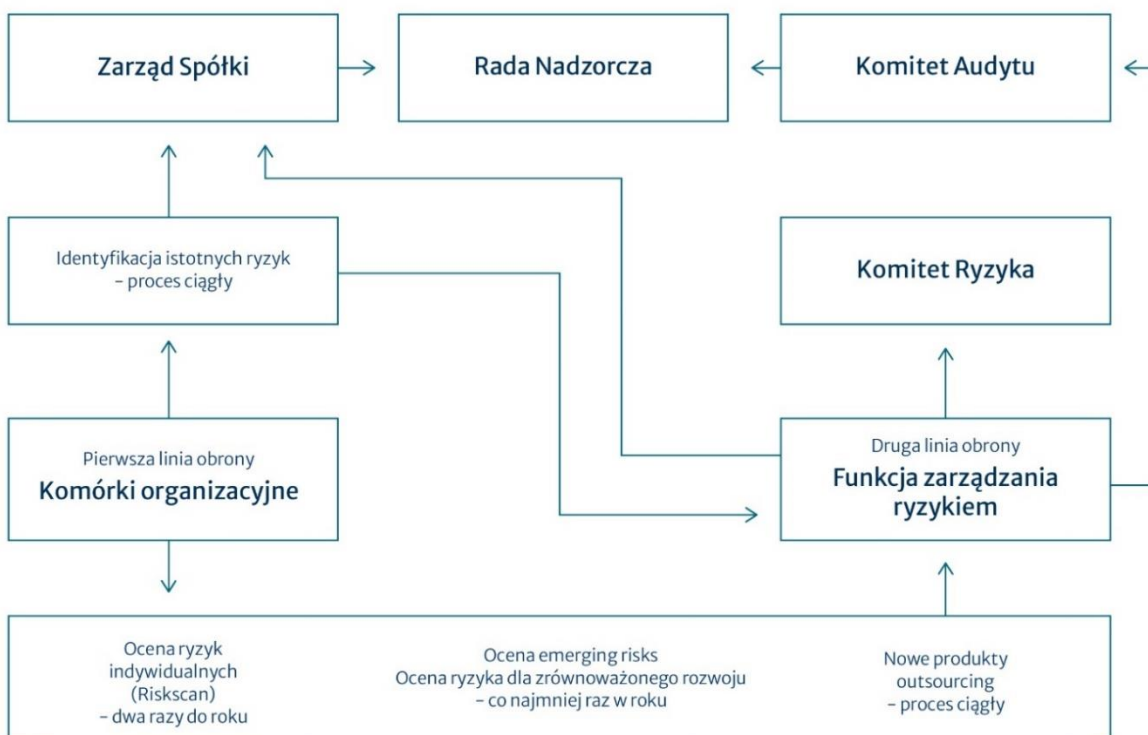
Zarząd Spółki

Rada Nadzorcza

Komitet Audytu

Identyfikacja istotnych ryzyk – proces ciągły

Komitet Ryzyka

Pierwsza linia obrony
Komórki organizacyjne

Druga linia obrony
Funkcja zarządzania ryzykiem

Ocena ryzyk indywidualnych (Riskscan) – dwa razy do roku

Ocena emerging risks
Ocena ryzyka dla zrównoważonego rozwoju – co najmniej raz w roku

Nowe produkty outsourcing – proces ciągły